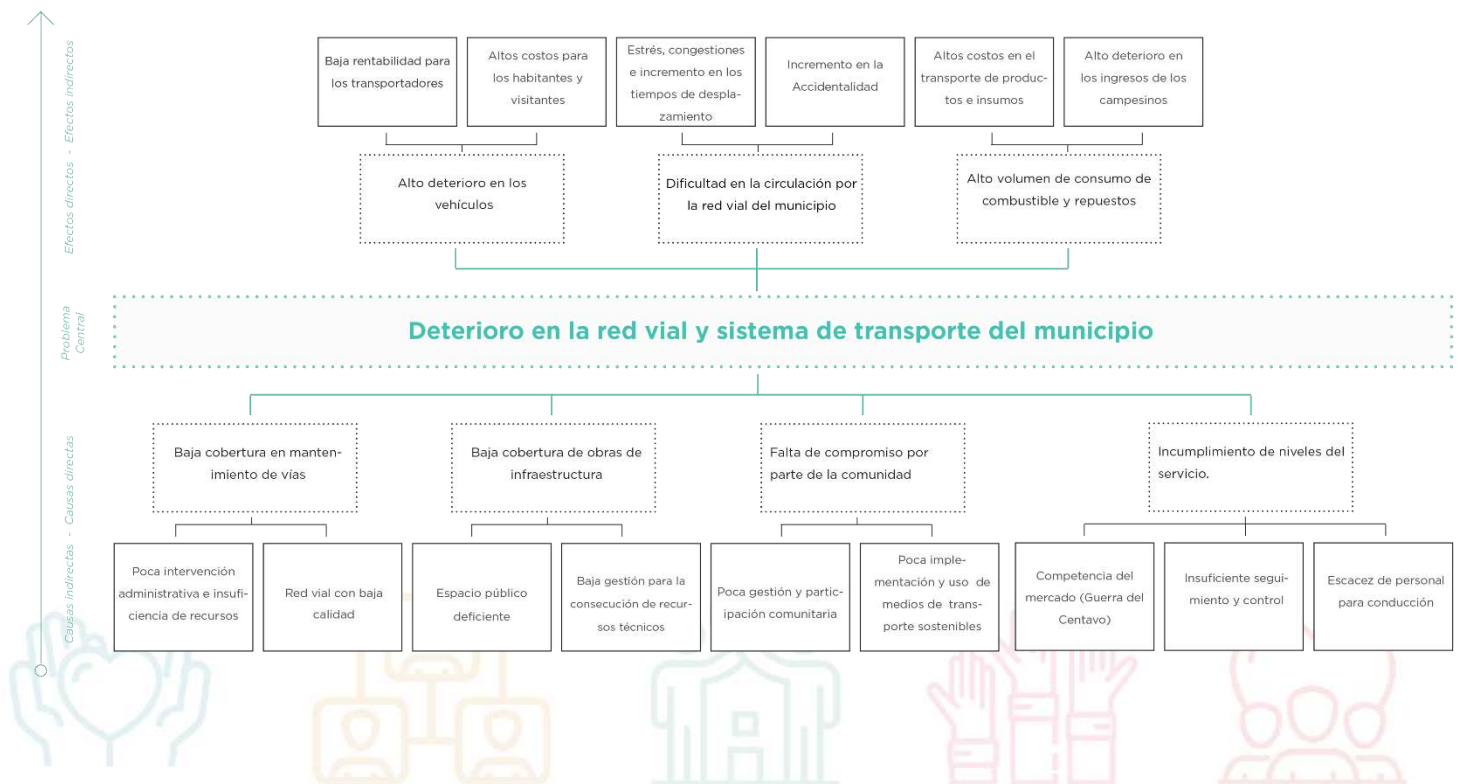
Efectos directos - Efectos indirectos

Baja rentabilidad para los transportadores

Altos costos para los habitantes y visitantes

Estrés, congestiones e incremento en los tiempos de desplazamiento

Incremento en la Accidentalidad

Altos costos en el transporte de productos e insumos

Alto deterioro en los ingresos de los campesinos

Alto deterioro en los vehículos

Dificultad en la circulación por la red vial del municipio

Alto volumen de consumo de combustible y repuestos

Problema Central

Deterioro en la red vial y sistema de transporte del municipio

Causas indirectas - Causas directas

Baja cobertura en mantenimiento de vías

Baja cobertura de obras de infraestructura

Falta de compromiso por parte de la comunidad

Incumplimiento de niveles del servicio.

Poca intervención administrativa e insuficiencia de recursos

Red vial con baja calidad

Espacio público deficiente

Baja gestión para la consecución de recursos técnicos

Poca gestión y participación comunitaria

Poca implementación y uso de medios de transporte sostenibles

Competencia del mercado (Guerra del Centavo)

Insuficiente seguimiento y control

Escacez de personal para conducción